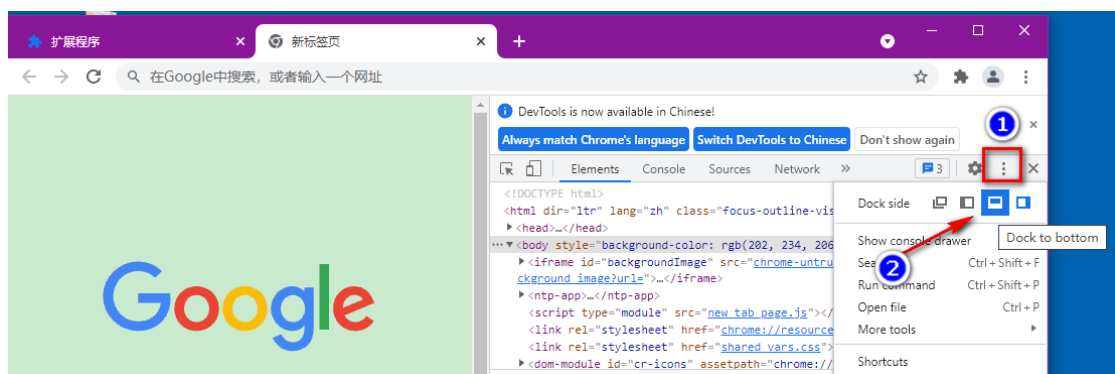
扩展程序 ×
新标签页 ×
+

在Google中搜索，或者输入一个网址

DevTools is now available in Chinese!
Always match Chrome's language | Switch DevTools to Chinese | Don't show again
1
Elements Console Sources Network » 3
<!DOCTYPE html>
<html dir="ltr" lang="zh" class="focus-outline-vis
▶<head>…</head>
▼<body style="background-color: rgb(202, 234, 206
▶<iframe id="backgroundImage" src="chrome-untru
ckground image?url=">…</iframe>
▶<ntp-app>…</ntp-app>
<script type="module" src="new tab page.js"></
<link rel="stylesheet" href="chrome://resource
<link rel="stylesheet" href="shared vars.css">
▶<dom-module id="cr-icons" assetpath="chrome://

Google

Dock side
Dock to bottom
Show console drawer
Sea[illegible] Ctrl + Shift + F
Run command Ctrl + Shift + P
Open file Ctrl + P
More tools ▸
Shortcuts
2